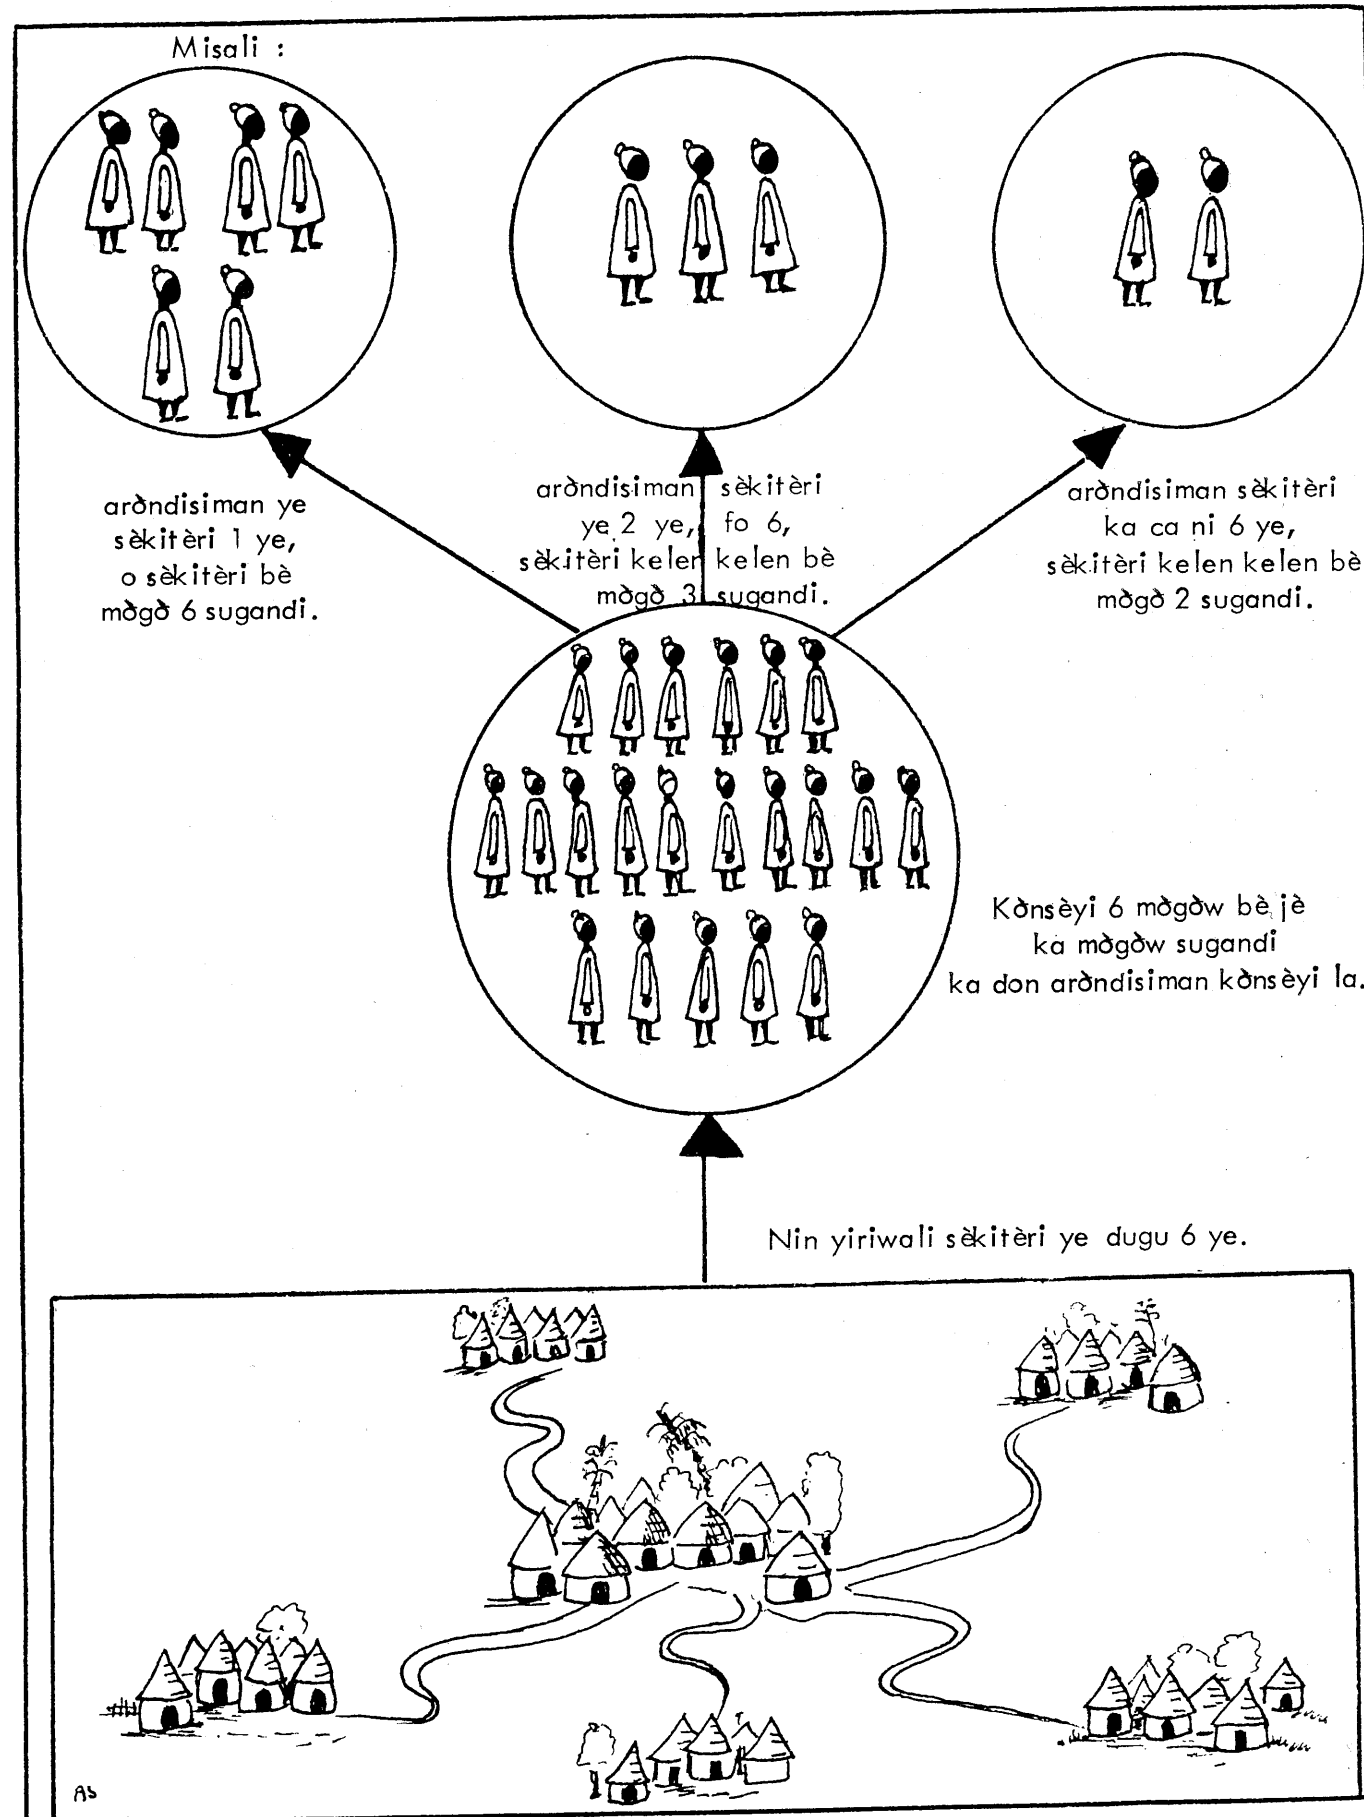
Misali :

arɔndisiman ye sèkitèri 1 ye, o sèkitèri bè mɔgɔ 6 sugandi.

arɔndisiman ye 2 ye, sèkitèri kelen mɔgɔ 3

sèkitèri fo 6, kelen bè sugandi.

arɔndisiman sèkitèri ka ca ni 6 ye, sèkitèri kelen kelen bè mɔgɔ 2 sugandi.

Kɔnsèyi 6 mɔgɔw bè jè ka mɔgɔw sugandi ka don arɔndisiman kɔnsèyi la.

Nin yiriwali sèkitèri ye dugu 6 ye.

AS